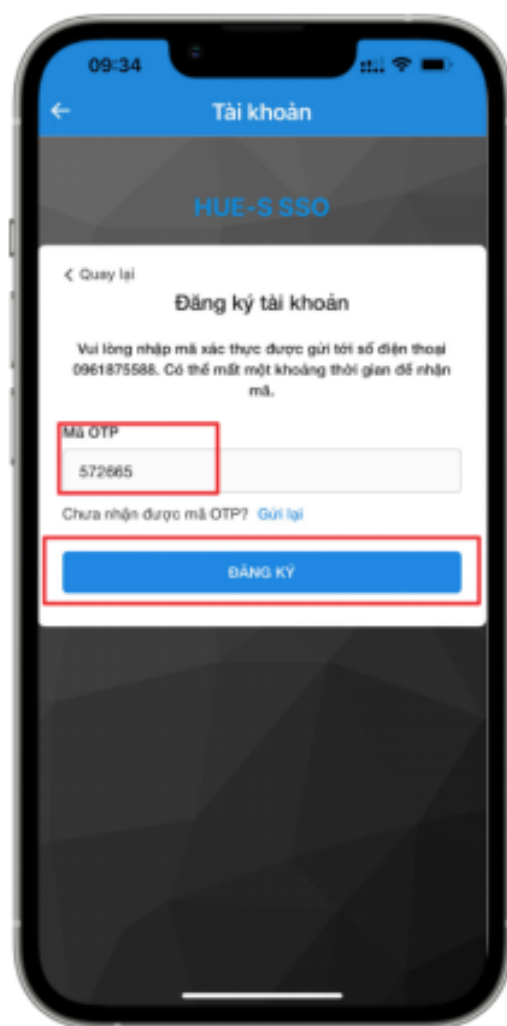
09:34

Tài khoản

HUE-S SSO

< Quay lại

Đăng ký tài khoản

Vui lòng nhập mã xác thực được gửi tới số điện thoại 0961875588. Có thể mất một khoảng thời gian để nhận mã.

Mã OTP

572665

Chưa nhận được mã OTP? Gửi lại

ĐĂNG KÝ